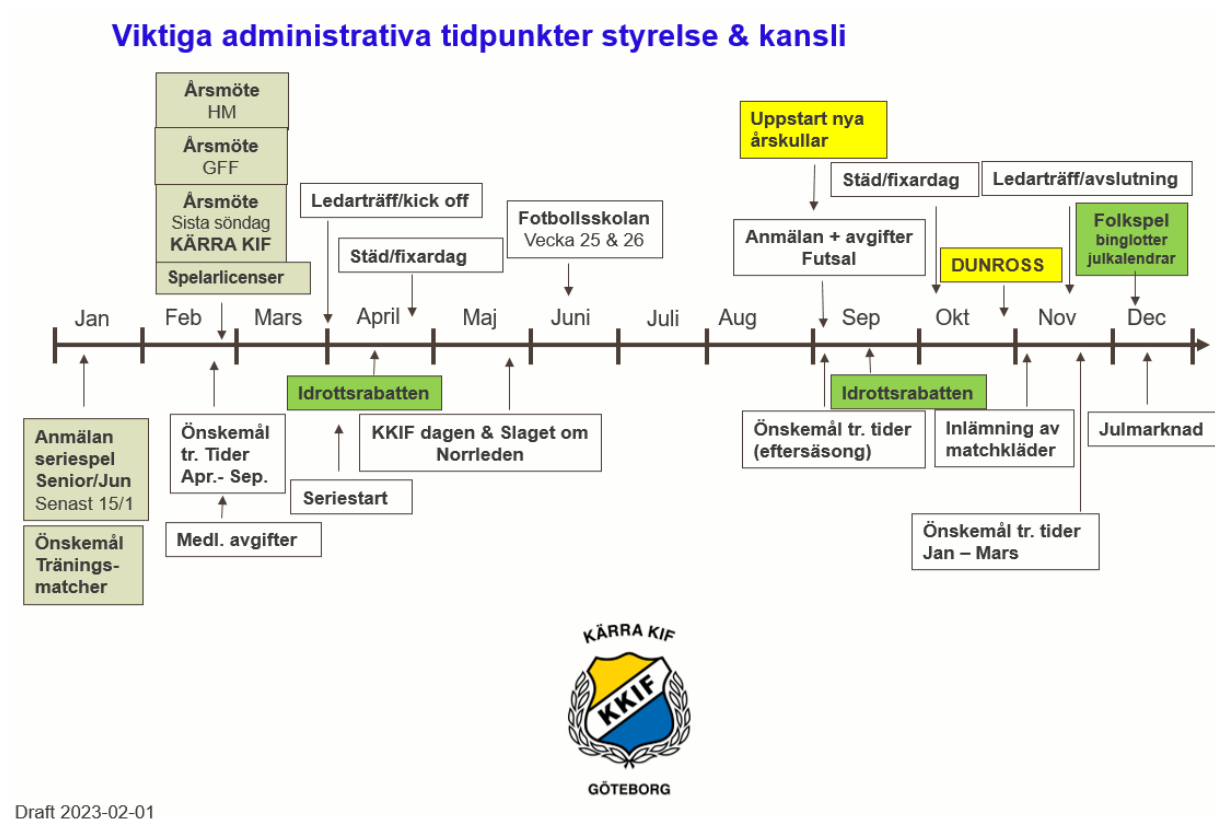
Viktiga administrativa tidpunkter styrelse & kansli

Årsmöte
HM

Årsmöte
GFF

Årsmöte
Sista söndag
KÄRRA KIF

Spelarlicenser

Ledarträff/kick off

Städ/fixardag

Fotbollsskolan
Vecka 25 & 26

Uppstart nya årskullar

Städ/fixardag

Ledarträff/avslutning

Anmälan + avgifter
Futsal

DUNROSS

Folkspel
binglotter
julkalendrar

Jan Feb Mars April Maj Juni Juli Aug Sep Okt Nov Dec

Anmälan seriespel Senior/Jun
Senast 15/1

Önskemål Tränings-matcher

Önskemål tr. Tider Apr.- Sep.

Medl. avgifter

Idrottsrabatten

Seriestart

KKIF dagen & Slaget om Norrleden

Önskemål tr. tider (eftersäsong)

Idrottsrabatten

Inlämning av matchkläder

Julmarknad

Önskemål tr. tider
Jan – Mars

KÄRRA KIF
KKIF
GÖTEBORG

Draft 2023-02-01